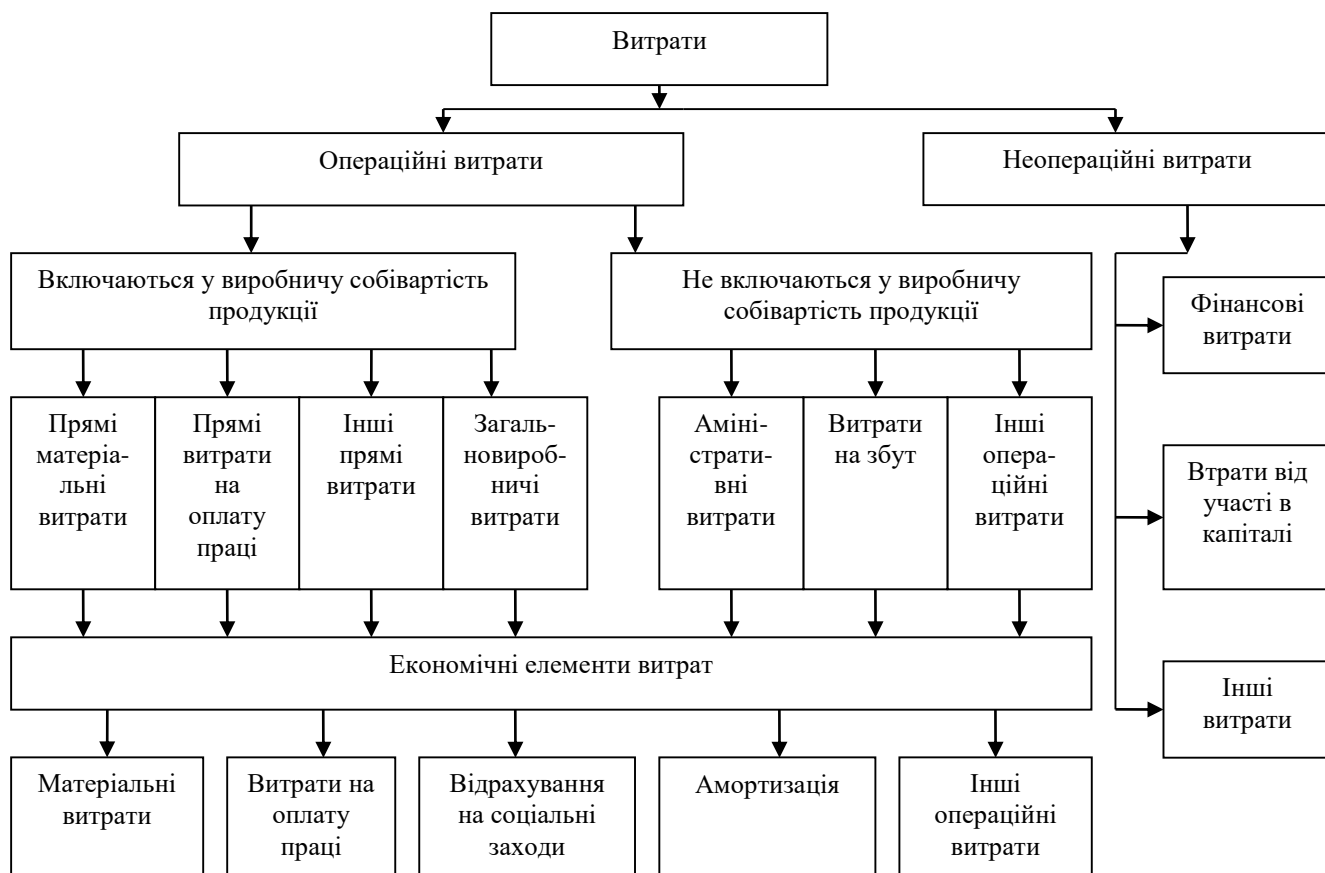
Витрати

Операційні витрати

Неопераційні витрати

Включаються у виробничу собівартість продукції

Не включаються у виробничу собівартість продукції

Фінансові витрати

Прямі матеріальні витрати

Прямі витрати на оплату праці

Інші прямі витрати

Загальновиробничі витрати

Аміністративні витрати

Витрати на збут

Інші операційні витрати

Втрати від участі в капіталі

Економічні елементи витрат

Інші витрати

Матеріальні витрати

Витрати на оплату праці

Відрахування на соціальні заходи

Амортизація

Інші операційні витрати